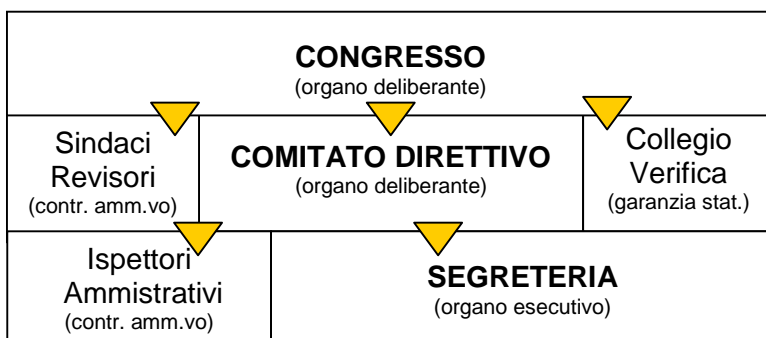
CONGRESSO
(organo deliberante)

Sindaci Revisori
(contr. amm.vo)

COMITATO DIRETTIVO
(organo deliberante)

Collegio Verifica
(garanzia stat.)

Ispettori Ammistrativi
(contr. amm.vo)

SEGRETERIA
(organo esecutivo)